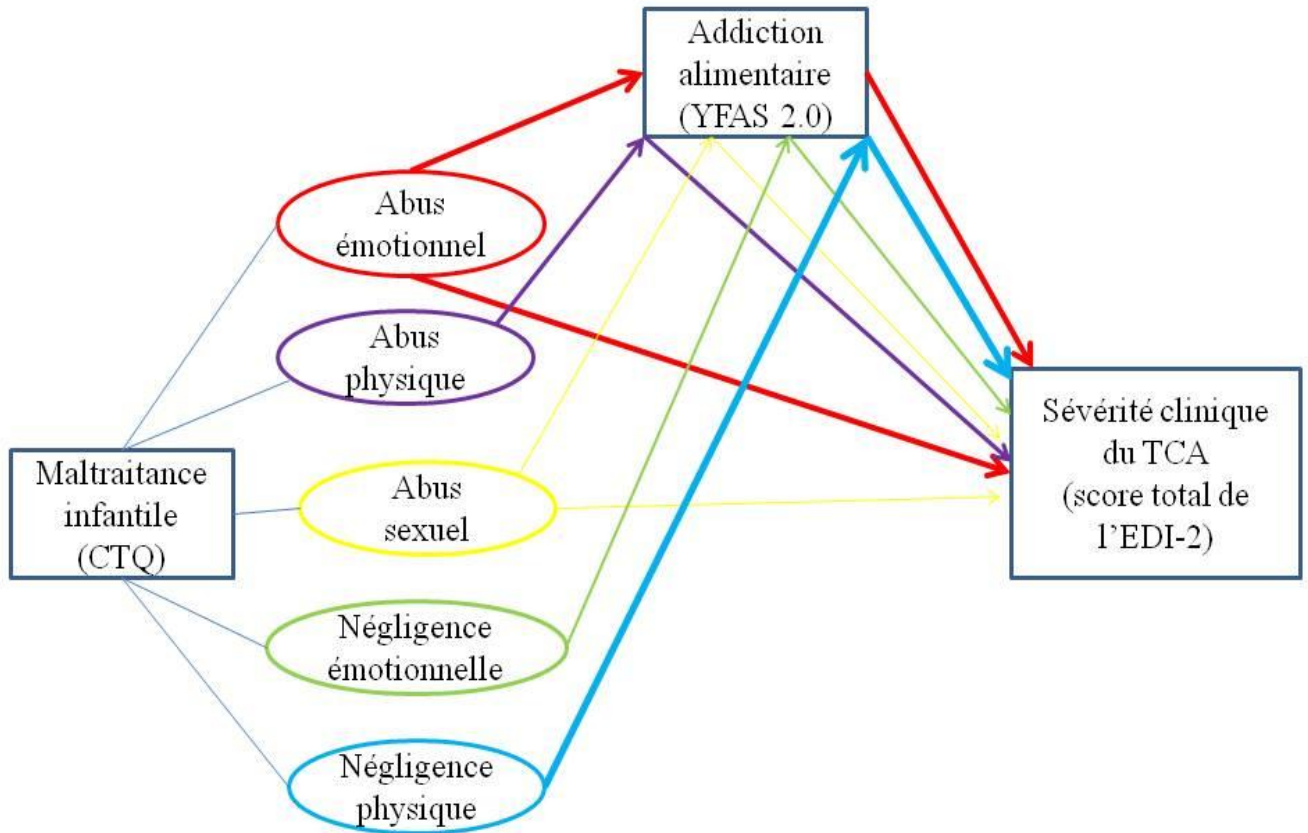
Addiction alimentaire (YFAS 2.0)

Abus émotionnel

Abus physique

Maltraitance infantile (CTQ)

Abus sexuel

Sévérité clinique du TCA (score total de l'EDI-2)

Négligence émotionnelle

Négligence physique